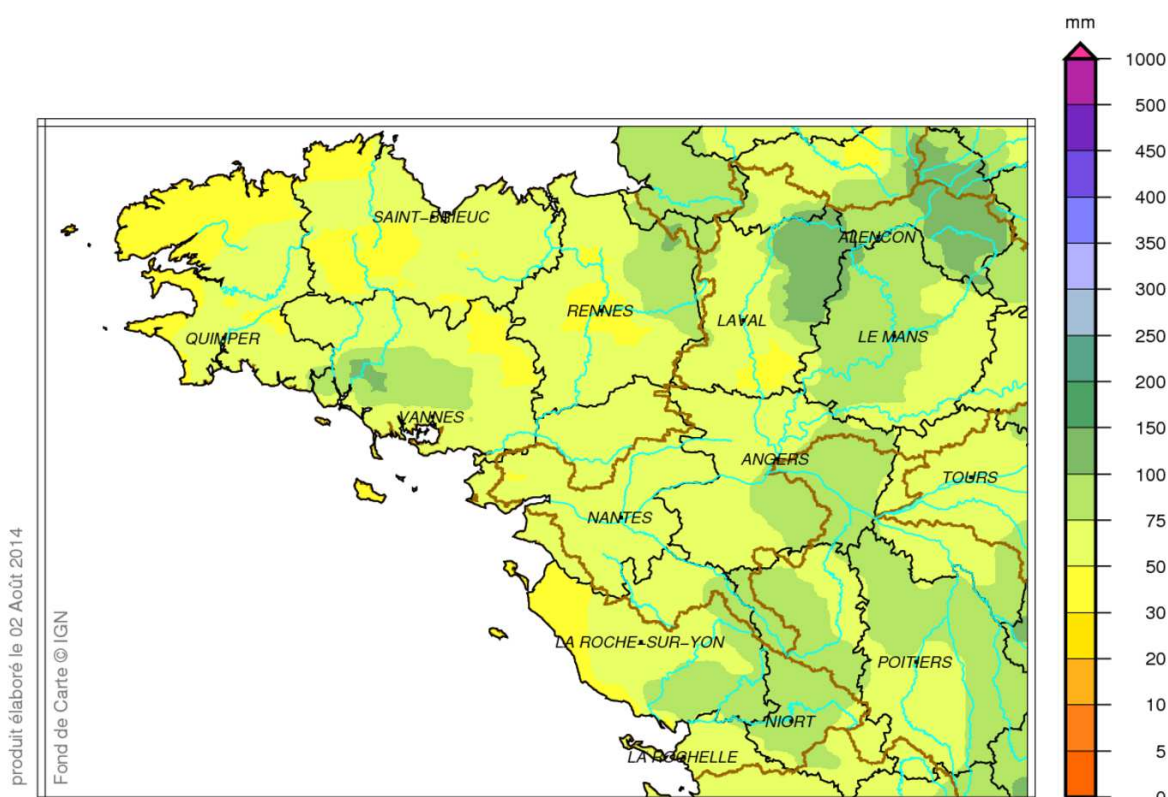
mm
1000
500
450
400
350
300
250
200
150
100
75
50
30
20
10
5
0

SAINT-BRIEUC
QUIMPER
RENNES
LAVAL
ALENCON
LE MANS
VANNES
ANGERS
TOURS
NANTES
LA ROCHE-SUR-YON
POITIERS
NIORT
LA ROCHELLE

produit élaboré le 02 Août 2014
Fond de Carte © IGN